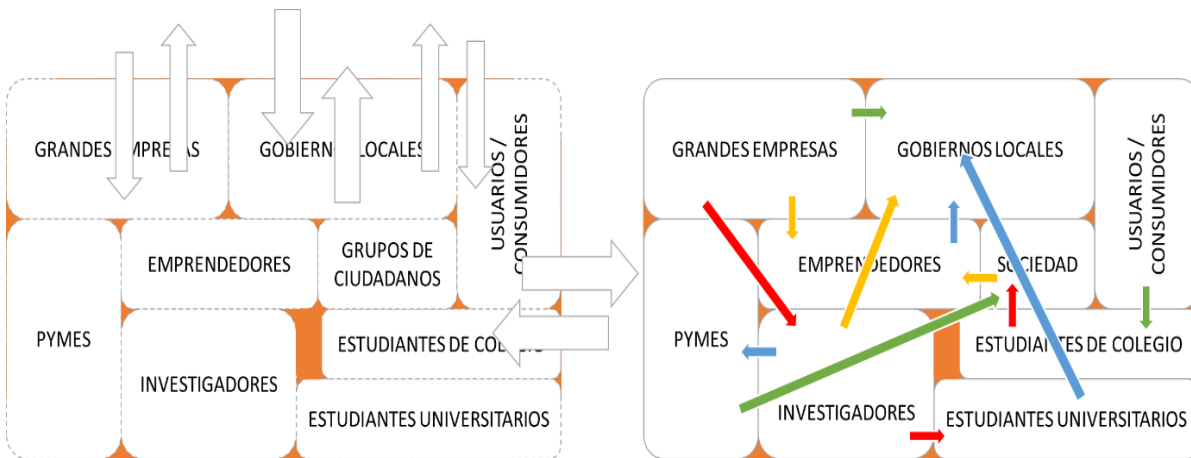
GRANDES EMPRESAS

GOBIERNOS LOCALES

USUARIOS / CONSUMIDORES

EMPRENDEDORES

GRUPOS DE CIUDADANOS

PYMES

ESTUDIANTES DE COLEGIO

INVESTIGADORES

ESTUDIANTES UNIVERSITARIOS

GRANDES EMPRESAS

GOBIERNOS LOCALES

USUARIOS / CONSUMIDORES

EMPRENDEDORES

SOCIEDAD

PYMES

ESTUDIANTES DE COLEGIO

INVESTIGADORES

ESTUDIANTES UNIVERSITARIOS